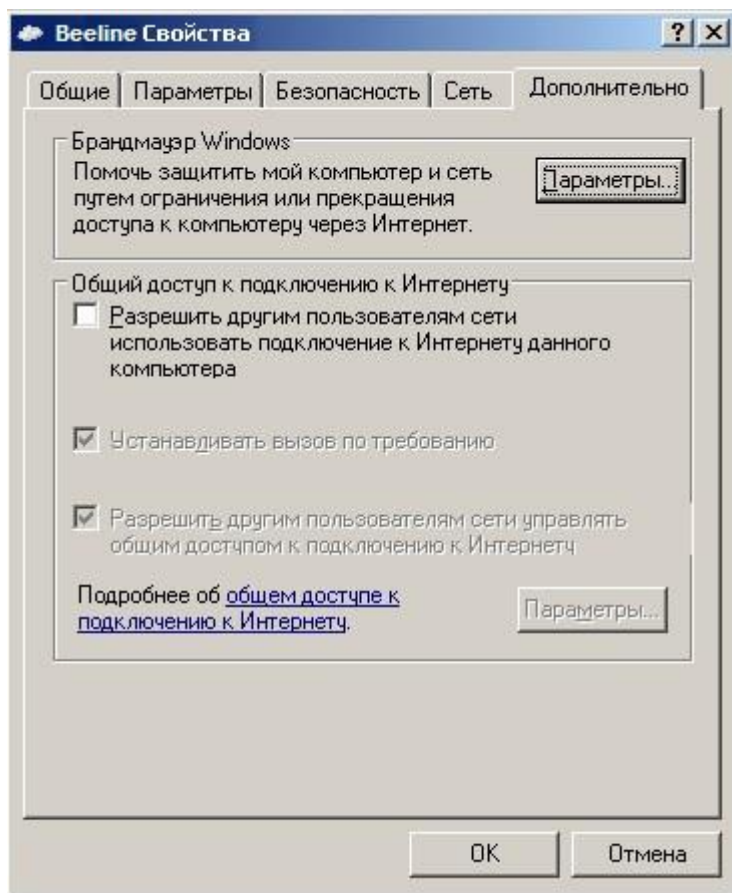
Beeline Свойства

?

Общие | Параметры | Безопасность | Сеть | Дополнительно

Брандмауэр Windows
Помочь защитить мой компьютер и сеть путем ограничения или прекращения доступа к компьютеру через Интернет.

Параметры...

Общий доступ к подключению к Интернету
Разрешить другим пользователям сети использовать подключение к Интернету данного компьютера

Устанавливать вызов по требованию

Разрешить другим пользователям сети управлять общим доступом к подключению к Интернету

Подробнее об общем доступе к подключению к Интернету.

Параметры...

OK

Отмена